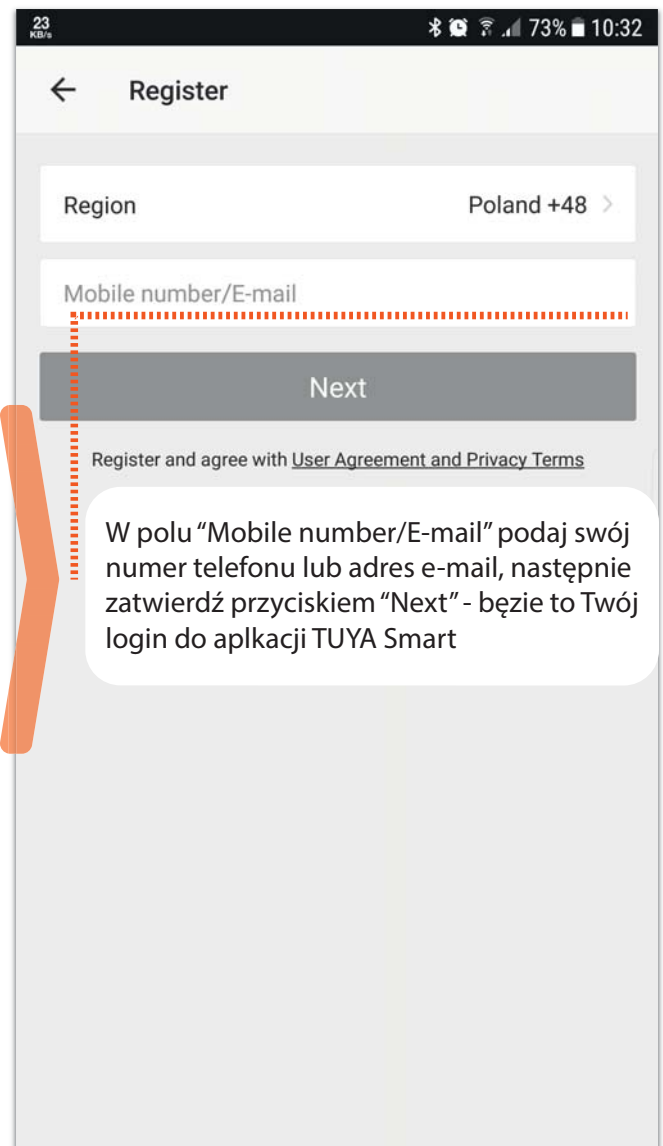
23 KB/s 73% 10:32

← Register

Region Poland +48 >

Mobile number/E-mail

Next

Register and agree with User Agreement and Privacy Terms

W polu “Mobile number/E-mail” podaj swój numer telefonu lub adres e-mail, następnie zatwierdź przyciskiem “Next” - bęzie to Twój login do aplkacji TUYA Smart